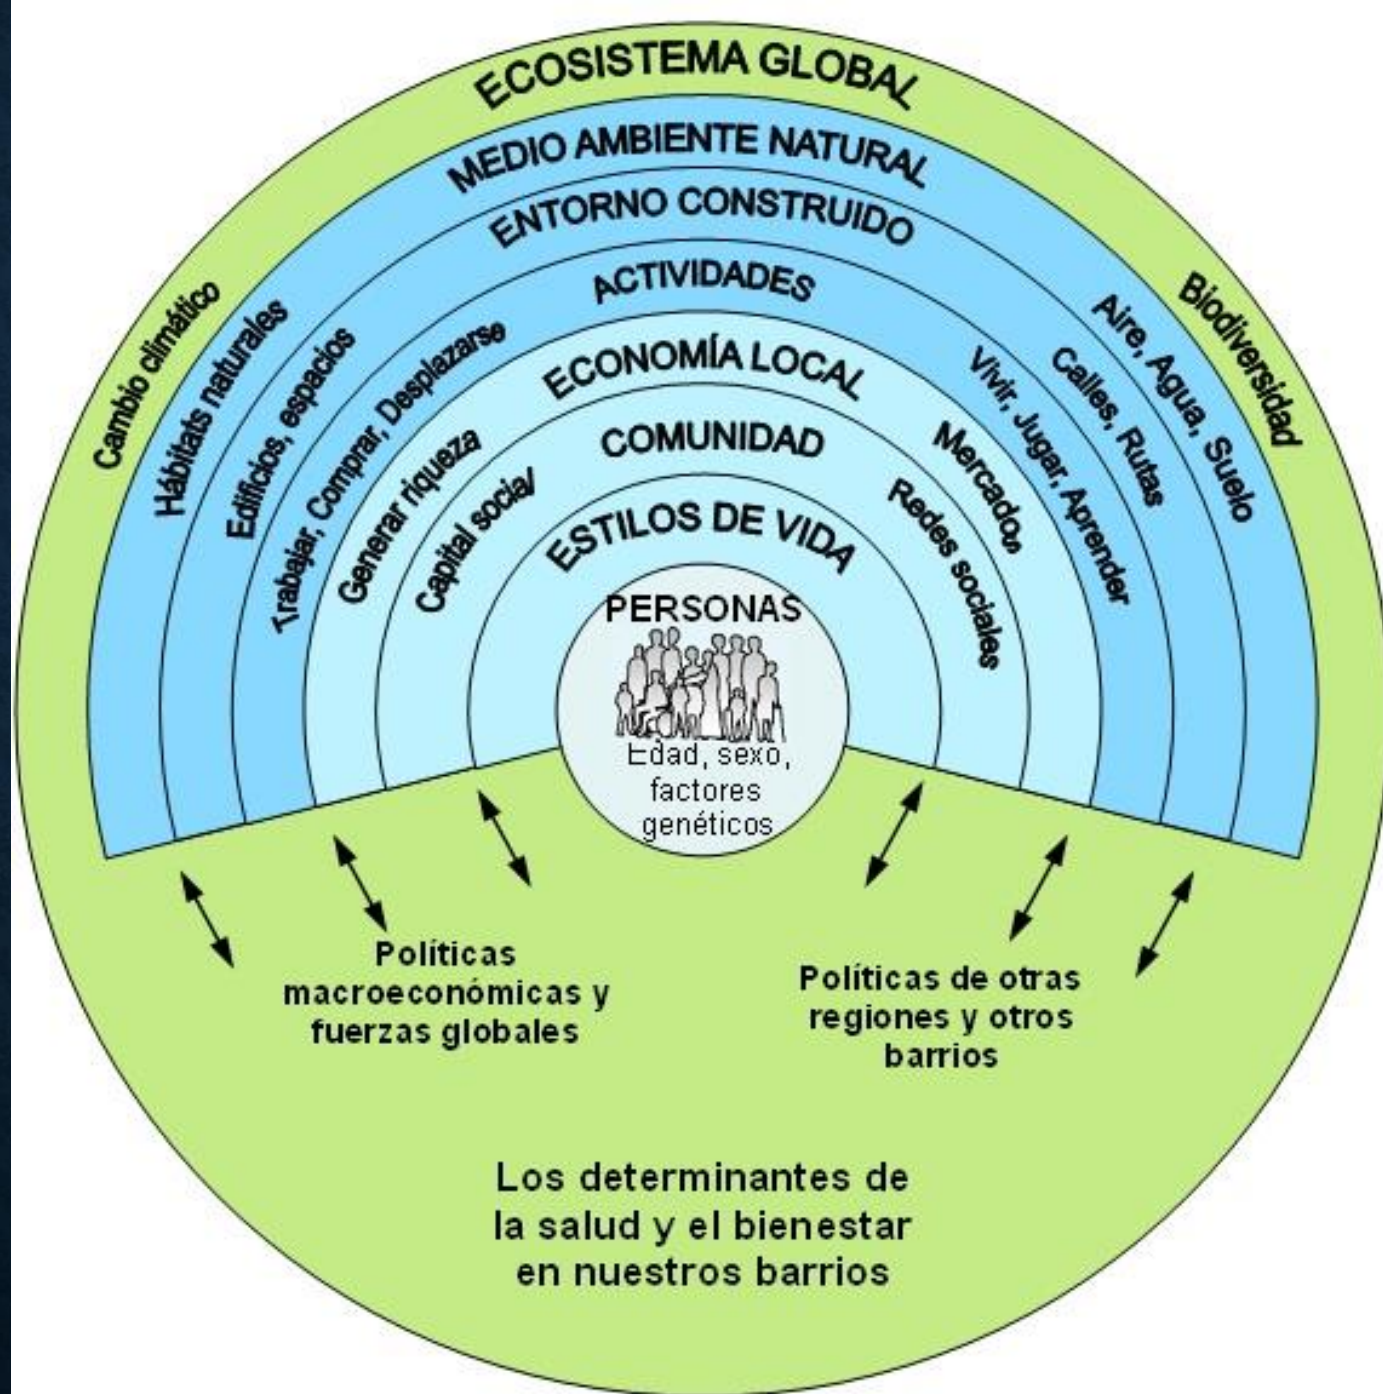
ECOSISTEMA GLOBAL

MEDIO AMBIENTE NATURAL

ENTORNO CONSTRUIDO

ACTIVIDADES

ECONOMÍA LOCAL

COMUNIDAD

ESTILOS DE VIDA

PERSONAS

Edad, sexo, factores genéticos

Cambio climático

Hábitats naturales

Edificios, espacios

Trabajar, Comprar, Desplazarse

Generar riqueza

Capital social/

Redes sociales

Mercados

Vivir, Jugar, Aprender

Calles, Rutas

Aire, Agua, Suelo

Biodiversidad

Políticas macroeconómicas y fuerzas globales

Políticas de otras regiones y otros barrios

Los determinantes de la salud y el bienestar en nuestros barrios